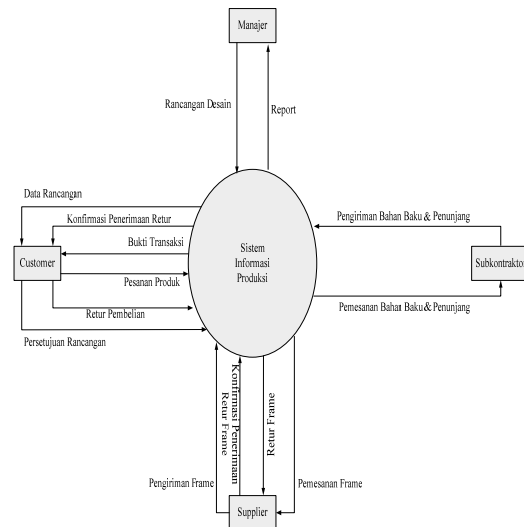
Manajer

Rancangan Desain

Report

Data Rancangan

Konfirmasi Penerimaan Retur

Bukti Transaksi

Customer

Pesanan Produk

Retur Pembelian

Persetujuan Rancangan

Sistem Informasi Produksi

Pengiriman Bahan Baku & Penunjang

Subkontraktor

Pemesanan Bahan Baku & Penunjang

Konfirmasi Penerimaan Retur Frame

Retur Frame

Pengiriman Frame

Pemesanan Frame

Supplier